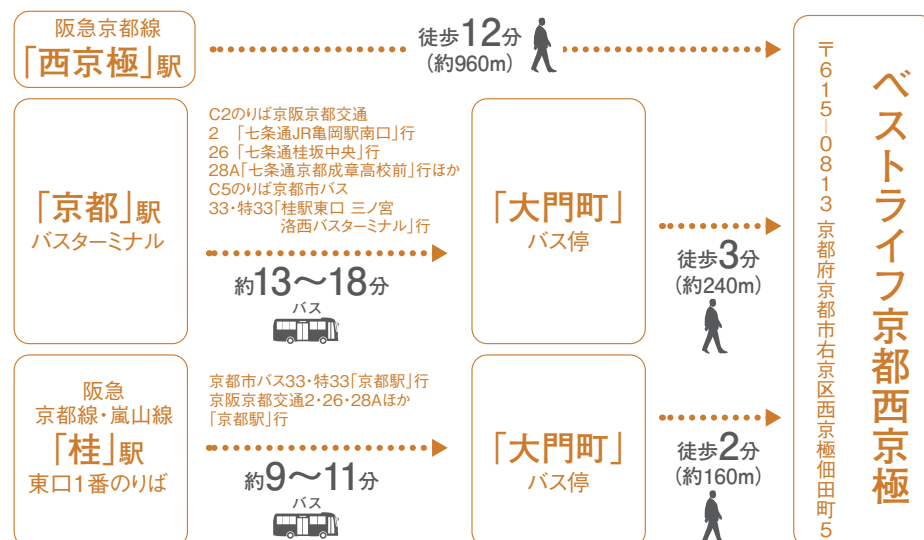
阪急京都線
「西京極」駅

徒歩12分
(約960m)

「京都」駅
バスターミナル

C2のりば京阪京都交通
2 「七条通JR亀岡駅南口」行
26「七条通桂坂中央」行
28A「七条通京都成章高校前」行ほか
C5のりば京都市バス
33・特33「桂駅東口 三ノ宮 洛西バスターミナル」行

約13〜18分
バス

「大門町」
バス停

徒歩3分
(約240m)

阪急
京都線・嵐山線
「桂」駅
東口1番のりば

京都市バス33・特33「京都駅」行
京阪京都交通2・26・28Aほか
「京都駅」行

約9〜11分
バス

「大門町」
バス停

徒歩2分
(約160m)

〒615-0813 京都府京都市右京区西京極佃田町5

ベストライフ京都西京極